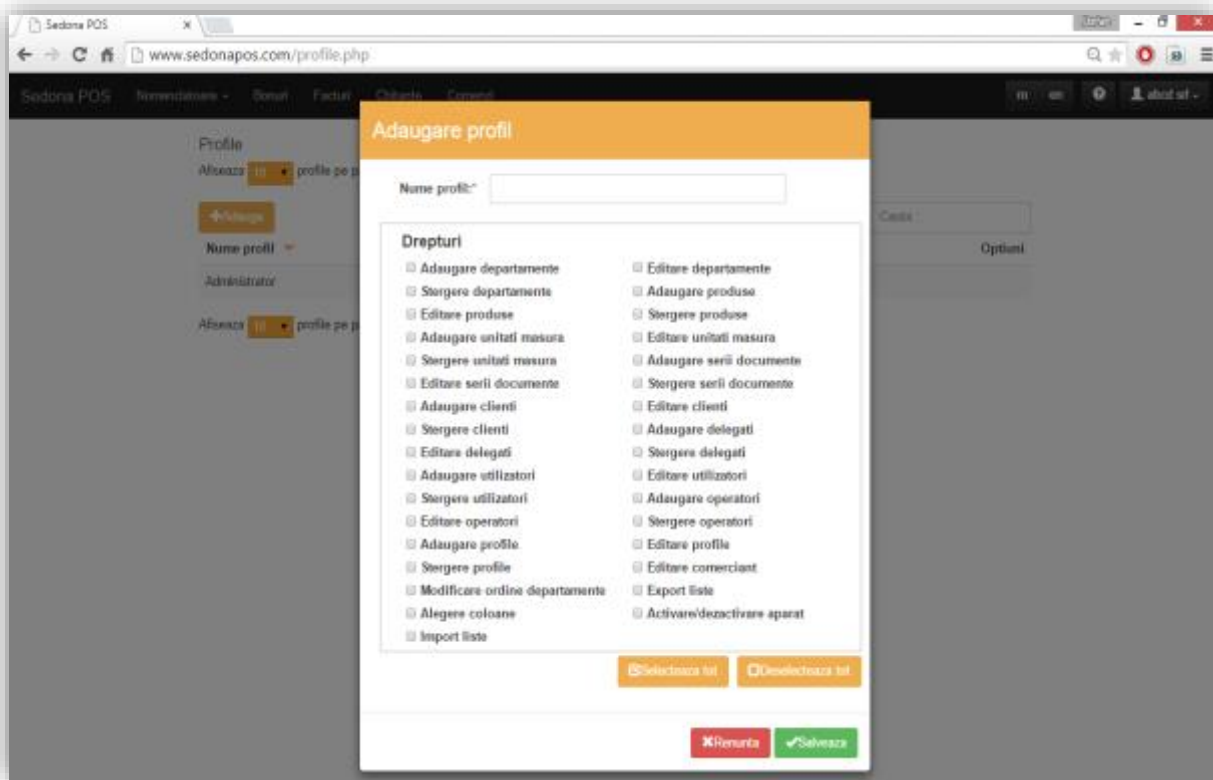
Sedona POS ×

www.sedonapos.com/profile.php

Sedona POS Nomenclatoare Bonuri Facturi Chitante Comenzi

ro en abot srl

Profile

Afiseaza 10 profile pe p

+Adauga

Nume profil

Administrator

Afiseaza 10 profile pe p

Cauta

Optiuni

Adaugare profil

Nume profil:*

Drepturi

Adaugare departamente
Editare departamente
Stergere departamente
Adaugare produse
Editare produse
Stergere produse
Adaugare unitati masura
Editare unitati masura
Stergere unitati masura
Adaugare serii documente
Editare serii documente
Stergere serii documente
Adaugare clienti
Editare clienti
Stergere clienti
Adaugare delegati
Editare delegati
Stergere delegati
Adaugare utilizatori
Editare utilizatori
Stergere utilizatori
Adaugare operatori
Editare operatori
Stergere operatori
Adaugare profile
Editare profile
Stergere profile
Editare comerciant
Modificare ordine departamente
Export liste
Alegere coloane
Activare/dezactivare aparat
Import liste

Selecteaza tot
Deselecteaza tot

Renunta
Salveaza